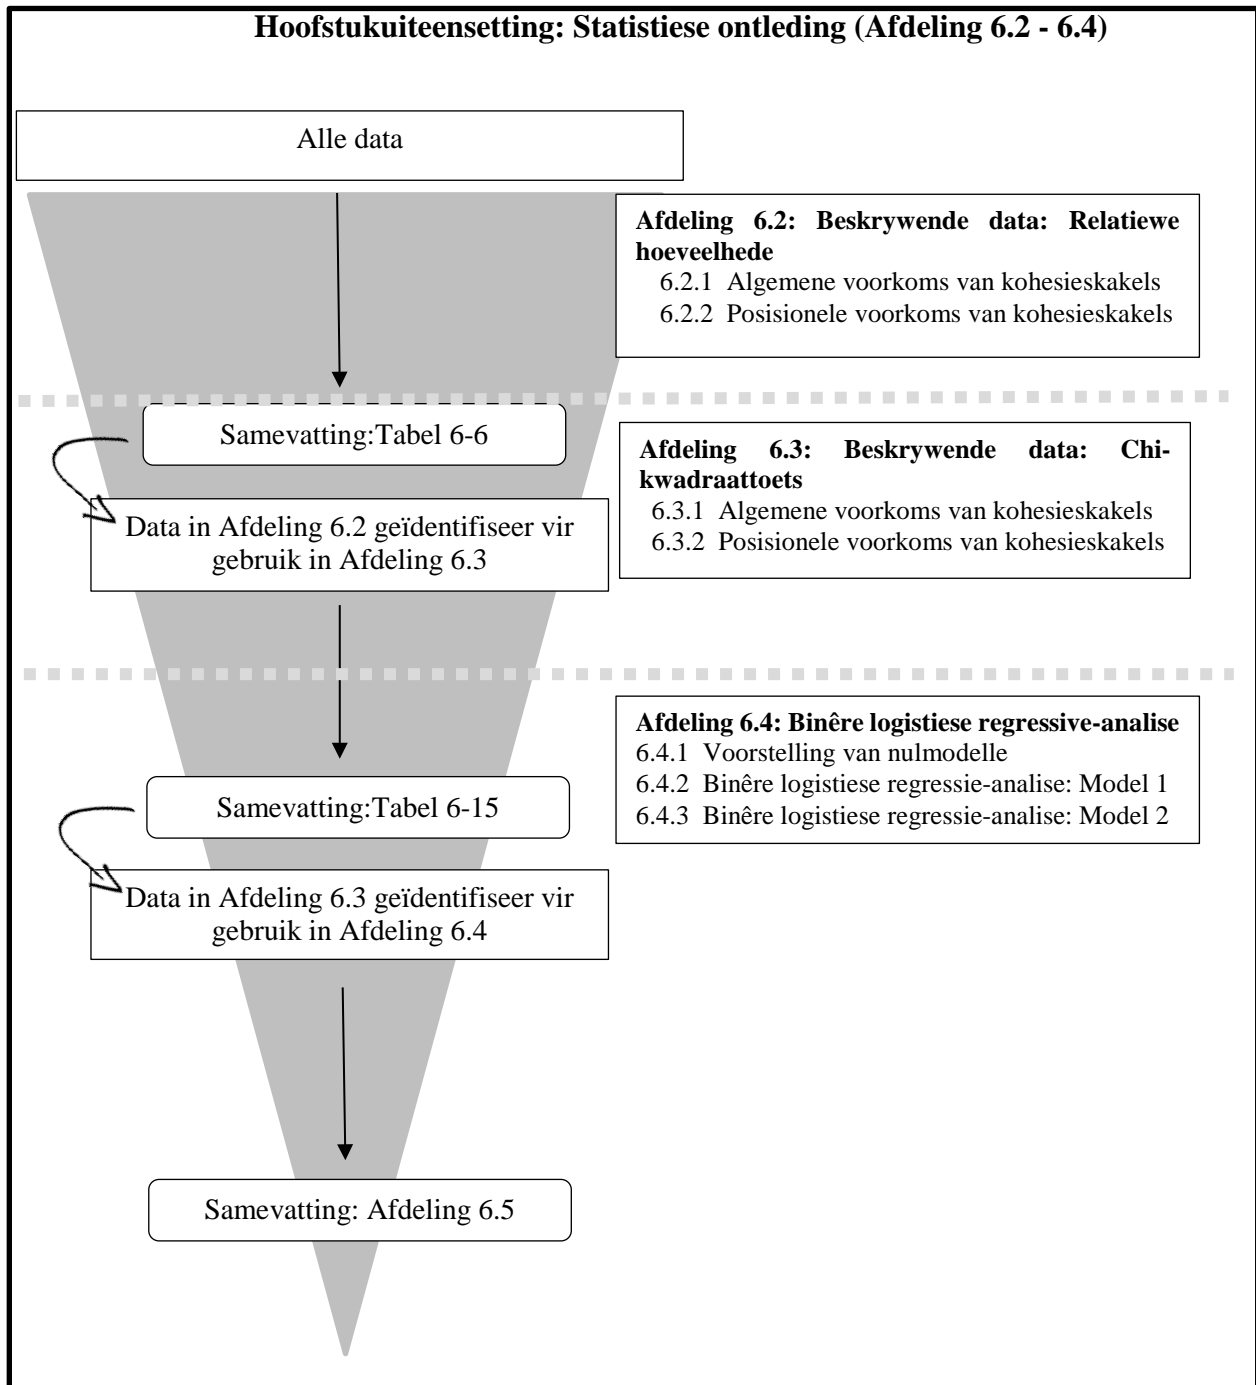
Hoofstukuiteensetting: Statistiese ontleding (Afdeling 6.2 - 6.4)

Alle data

Afdeling 6.2: Beskrywende data: Relatiewe hoeveelhede
6.2.1 Algemene voorkoms van kohesieskakels
6.2.2 Posisionele voorkoms van kohesieskakels

Samevatting:Tabel 6-6

Afdeling 6.3: Beskrywende data: Chi-kwadraattoets
6.3.1 Algemene voorkoms van kohesieskakels
6.3.2 Posisionele voorkoms van kohesieskakels

Data in Afdeling 6.2 geïdentifiseer vir gebruik in Afdeling 6.3

Afdeling 6.4: Binêre logistiese regressive-analise
6.4.1 Voorstelling van nulmodelle
6.4.2 Binêre logistiese regressie-analise: Model 1
6.4.3 Binêre logistiese regressie-analise: Model 2

Samevatting:Tabel 6-15

Data in Afdeling 6.3 geïdentifiseer vir gebruik in Afdeling 6.4

Samevatting: Afdeling 6.5